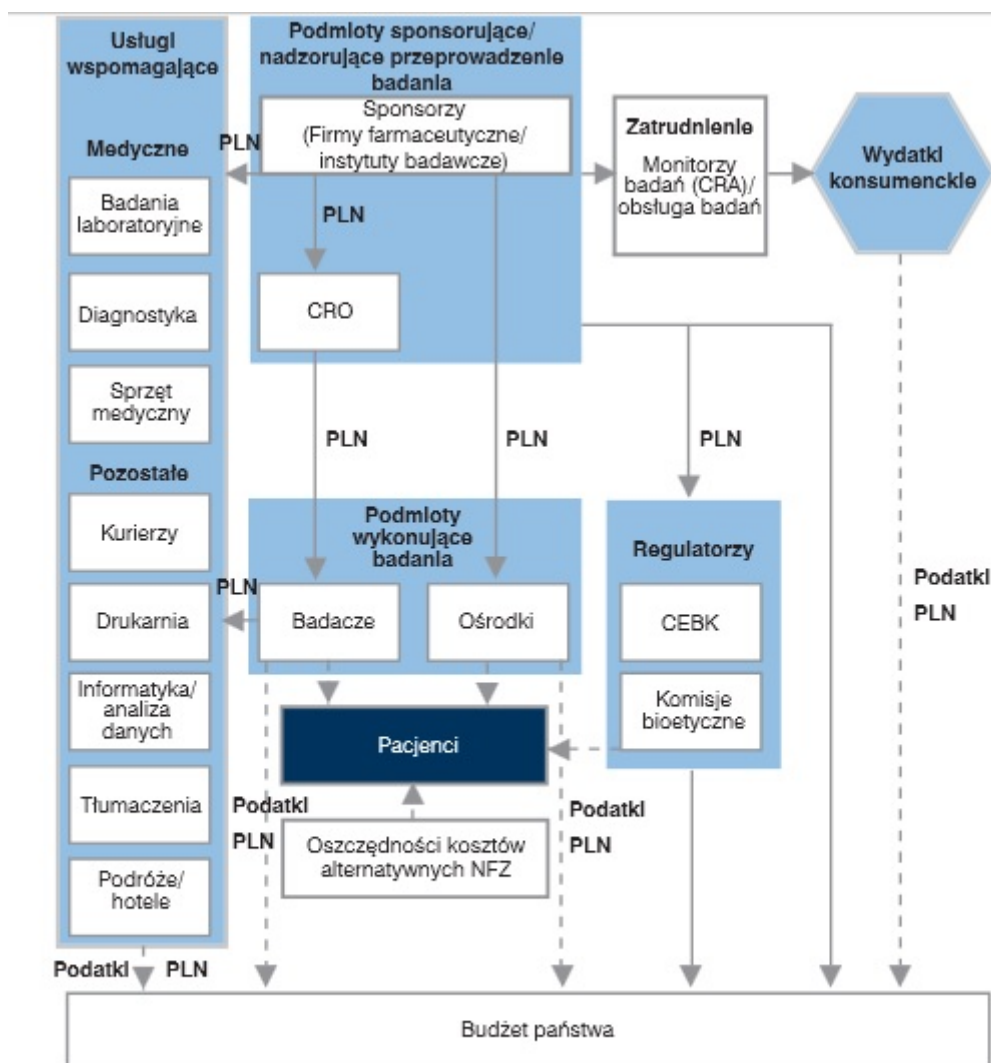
Usługi wspomagające

Medyczne

Badania laboratoryjne

Diagnostyka

Sprzęt medyczny

Pozostałe

Kurierzy

Drukarnia

Informatyka/ analiza danych

Tłumaczenia

Podróże/ hotele

Podmioty sponsorujące/ nadzorujące przeprowadzenie badania

Sponsorzy (Firmy farmaceutyczne/ instytuty badawcze)

PLN

PLN

CRO

Zatrudnienie

Monitorzy badań (CRA)/ obsługa badań

Wydatki konsumenckie

PLN

PLN

PLN

Podmioty wykonujące badania

PLN

Badacze

Ośrodki

Regulatorzy

CEBK

Komisje bioetyczne

Podatki

PLN

Pacjenci

Podatki

PLN

Oszczędności kosztów alternatywnych NFZ

Podatki

PLN

Podatki

PLN

Budżet państwa